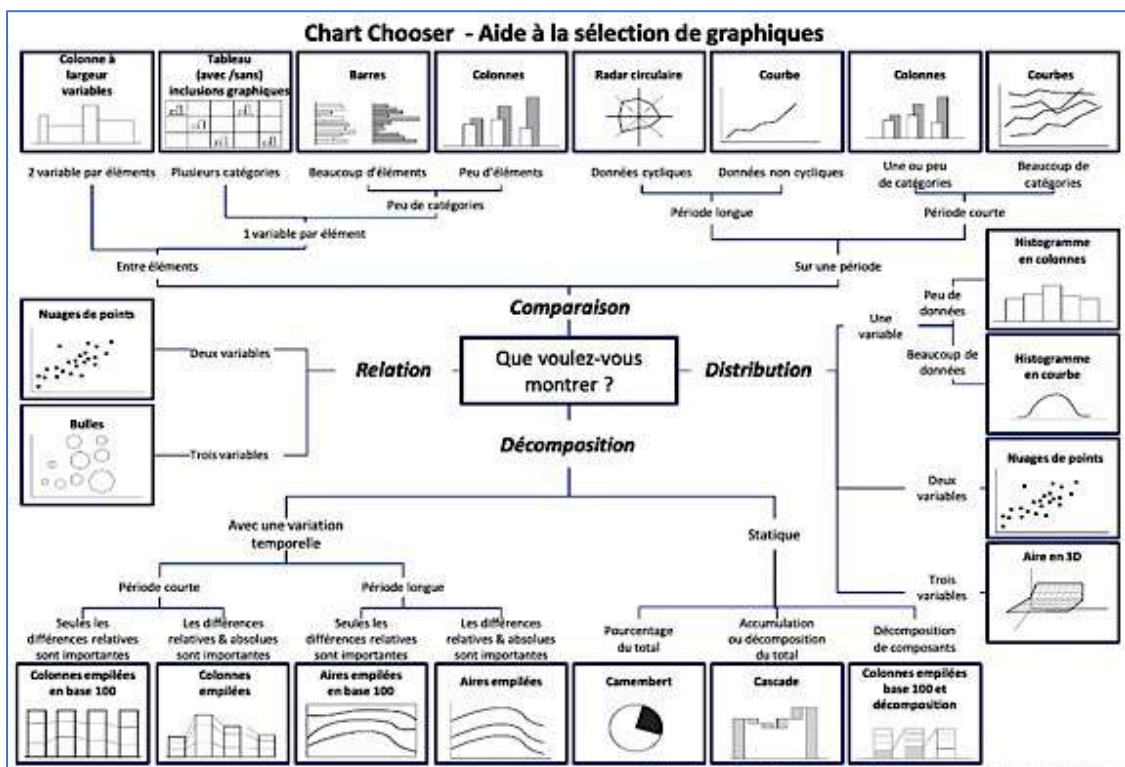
Chart Chooser - Aide à la sélection de graphiques

Colonne à largeur variables

Tableau (avec /sans) inclusions graphiques

Barres

Colonnes

Radar circulaire

Courbe

Colonnes

Courbes

2 variable par éléments

Plusieurs catégories

Beaucoup d'éléments

Peu d'éléments

Données cycliques

Données non cycliques

Une ou peu de catégories

Beaucoup de catégories

Peu de catégories

Période longue

Période courte

1 variable par élément

Entre éléments

Sur une période

Histogramme en colonnes

Comparaison

Nuages de points

Peu de données

Une variable

Deux variables

Relation

Que voulez-vous montrer ?

Distribution

Beaucoup de données

Histogramme en courbe

Bulles

Trois variables

Décomposition

Nuages de points

Deux variables

Avec une variation temporelle

Statique

Aire en 3D

Période courte

Période longue

Trois variables

Seules les différences relatives sont importantes

Les différences relatives & absolues sont importantes

Seules les différences relatives sont importantes

Les différences relatives & absolues sont importantes

Pourcentage du total

Accumulation ou décomposition du total

Décomposition de composants

Colonnes empilées en base 100

Colonnes empilées

Aires empilées en base 100

Aires empilées

Camembert

Cascade

Colonnes empilées base 100 et décomposition